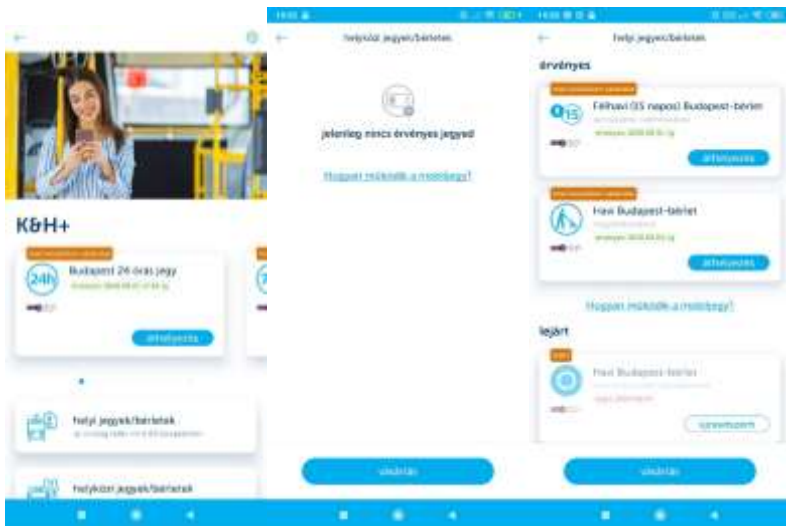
K&H+

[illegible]

24h

Budapest 24 órás jegy

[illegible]

átfelvezés

helyi jegyek/bérletek

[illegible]

helyközi jegyek/bérletek

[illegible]

helyközi jegyek/bérletek

jelenleg nincs érvényes jegyed

Hogyan működik a mobiljegy?

vásárlás

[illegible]

helyi jegyek/bérletek

érvényes

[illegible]

15

Félhavi (15 napos) Budapest-bérlet

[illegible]

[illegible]

átfelvezés

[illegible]

Havi Budapest-bérlet

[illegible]

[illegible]

átfelvezés

Hogyan működik a mobiljegy?

lejárt

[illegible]

Havi Budapest-bérlet

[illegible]

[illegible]

vásárlás